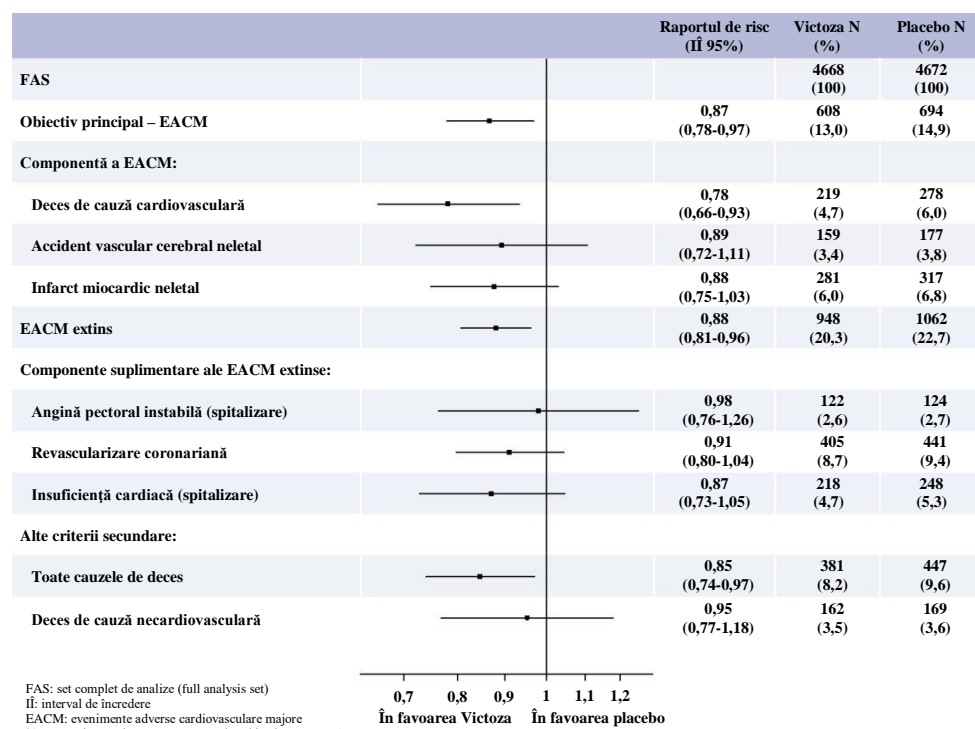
| | | Raportul de risc (IÎ 95%) | Victoza N (%) | Placebo N (%) |
|---|---|---|---|---|
| FAS | | | 4668 (100) | 4672 (100) |
| Obiectiv principal – EACM | | 0,87 (0,78-0,97) | 608 (13,0) | 694 (14,9) |
| Componentă a EACM: | | | | |
| Deces de cauză cardiovasculară | | 0,78 (0,66-0,93) | 219 (4,7) | 278 (6,0) |
| Accident vascular cerebral neletal | | 0,89 (0,72-1,11) | 159 (3,4) | 177 (3,8) |
| Infarct miocardic neletal | | 0,88 (0,75-1,03) | 281 (6,0) | 317 (6,8) |
| EACM extins | | 0,88 (0,81-0,96) | 948 (20,3) | 1062 (22,7) |
| Componente suplimentare ale EACM extinse: | | | | |
| Angină pectoral instabilă (spitalizare) | | 0,98 (0,76-1,26) | 122 (2,6) | 124 (2,7) |
| Revascularizare coronariană | | 0,91 (0,80-1,04) | 405 (8,7) | 441 (9,4) |
| Insuficienţă cardiacă (spitalizare) | | 0,87 (0,73-1,05) | 218 (4,7) | 248 (5,3) |
| Alte criterii secundare: | | | | |
| Toate cauzele de deces | | 0,85 (0,74-0,97) | 381 (8,2) | 447 (9,6) |
| Deces de cauză necardiovasculară | | 0,95 (0,77-1,18) | 162 (3,5) | 169 (3,6) |

0,7 0,8 0,9 1 1,1 1,2

În favoarea Victoza În favoarea placebo

FAS: set complet de analize (full analysis set)
IÎ: interval de încredere
EACM: evenimente adverse cardiovasculare majore
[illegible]